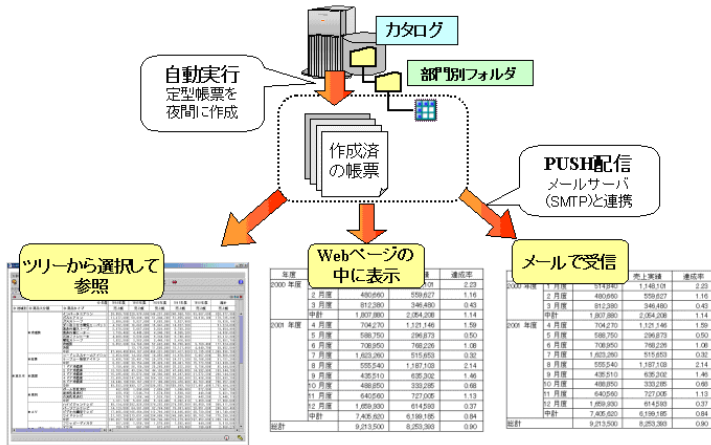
カタログ

部門別フォルダ

自動実行
定型帳票を
夜間に作成

作成済
の帳票

PUSH配信
メールサーバ
(SMTP)と連携

ツリーから選択して
参照

Webページの
中に表示

メールで受信

| 年度 | | | | 達成率 |
|---|---|---|---|---|
| 2000 年度 | | | | 2.23 |
| | 2 月度 | 480,660 | 559,627 | 1.16 |
| | 3 月度 | 812,380 | 346,480 | 0.43 |
| | 中計 | 1,807,880 | 2,054,208 | 1.14 |
| 2001 年度 | 4 月度 | 704,270 | 1,121,146 | 1.59 |
| | 5 月度 | 598,750 | 296,873 | 0.50 |
| | 6 月度 | 708,950 | 768,226 | 1.08 |
| | 7 月度 | 1,623,260 | 515,653 | 0.32 |
| | 8 月度 | 555,540 | 1,187,103 | 2.14 |
| | 9 月度 | 435,510 | 635,202 | 1.46 |
| | 10 月度 | 488,850 | 333,285 | 0.68 |
| | 11 月度 | 640,560 | 727,005 | 1.13 |
| | 12 月度 | 1,659,930 | 614,593 | 0.37 |
| | 中計 | 7,405,620 | 6,199,185 | 0.84 |
| 総計 | | 9,213,500 | 8,253,393 | 0.90 |

| 年度 | | | 売上実績 | 達成率 |
|---|---|---|---|---|
| 2000 年度 | 1 月度 | 514,840 | 1,148,101 | 2.23 |
| | 2 月度 | 480,660 | 559,627 | 1.16 |
| | 3 月度 | 812,380 | 346,480 | 0.43 |
| | 中計 | 1,807,880 | 2,054,208 | 1.14 |
| 2001 年度 | 4 月度 | 704,270 | 1,121,146 | 1.59 |
| | 5 月度 | 598,750 | 296,873 | 0.50 |
| | 6 月度 | 708,950 | 768,226 | 1.08 |
| | 7 月度 | 1,623,260 | 515,653 | 0.32 |
| | 8 月度 | 555,540 | 1,187,103 | 2.14 |
| | 9 月度 | 435,510 | 635,202 | 1.46 |
| | 10 月度 | 488,850 | 333,285 | 0.68 |
| | 11 月度 | 640,560 | 727,005 | 1.13 |
| | 12 月度 | 1,659,930 | 614,593 | 0.37 |
| | 中計 | 7,405,620 | 6,199,185 | 0.84 |
| 総計 | | 9,213,500 | 8,253,393 | 0.90 |